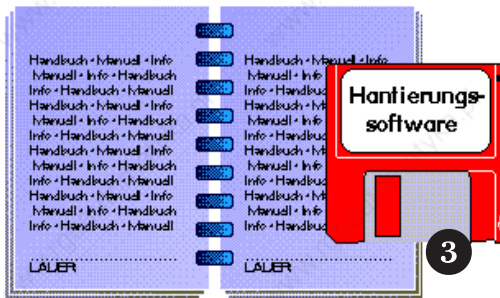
Handbuch • Manuell • Info
Manuell • Info • Handbuch
Info • Handbuch • Manuell
Handbuch • Manuell • Info
Manuell • Info • Handbuch
Info • Handbuch • Manuell
Handbuch • Manuell • Info
Manuell • Info • Handbuch
Info • Handbuch • Manuell
Handbuch • Manuell • Info
Manuell • Info • Handbuch
Info • Handbuch • Manuell

LAUER

Handbuch • Manuell • Info
Manuell • Info • Handbuch
Info • Handbuch • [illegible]
Handbuch • M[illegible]
Manuell • Info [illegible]
Info • Handbuch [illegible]
Handbuch • M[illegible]
Manuell • Info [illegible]
Info • Handbuch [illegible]
Handbuch • M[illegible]
Manuell • Info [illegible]
Info • Handbuch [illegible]

LAUER

Hantierungssoftware

3